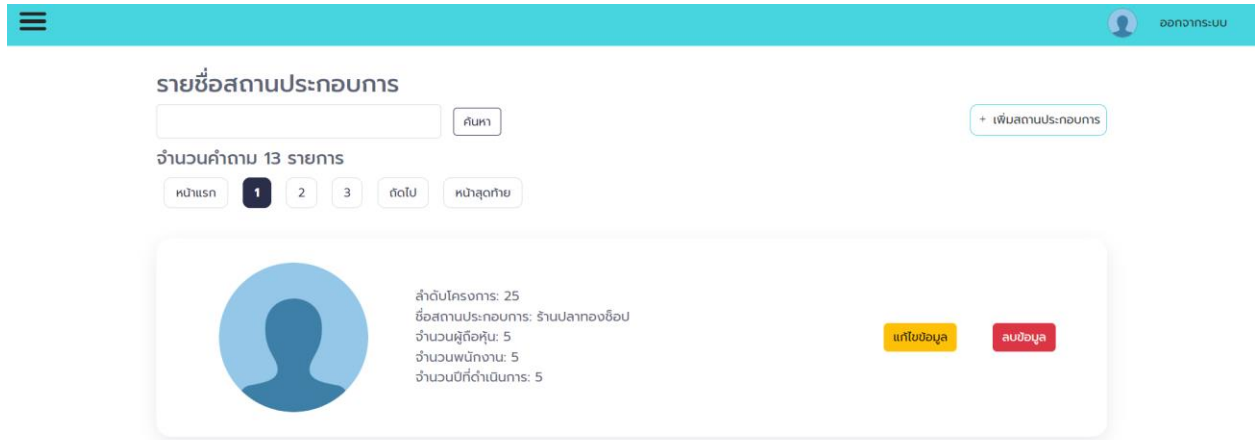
ออกจากระบบ

รายชื่อสถานประกอบการ

ค้นหา

+ เพิ่มสถานประกอบการ

จำนวนคำถาม 13 รายการ

หน้าแรก 1 2 3 ถัดไป หน้าสุดท้าย

ลำดับโครงการ: 25
ชื่อสถานประกอบการ: ร้านปลาทองช็อป
จำนวนผู้ถือหุ้น: 5
จำนวนพนักงาน: 5
จำนวนปีที่ดำเนินการ: 5

แก้ไขข้อมูล

ลบข้อมูล